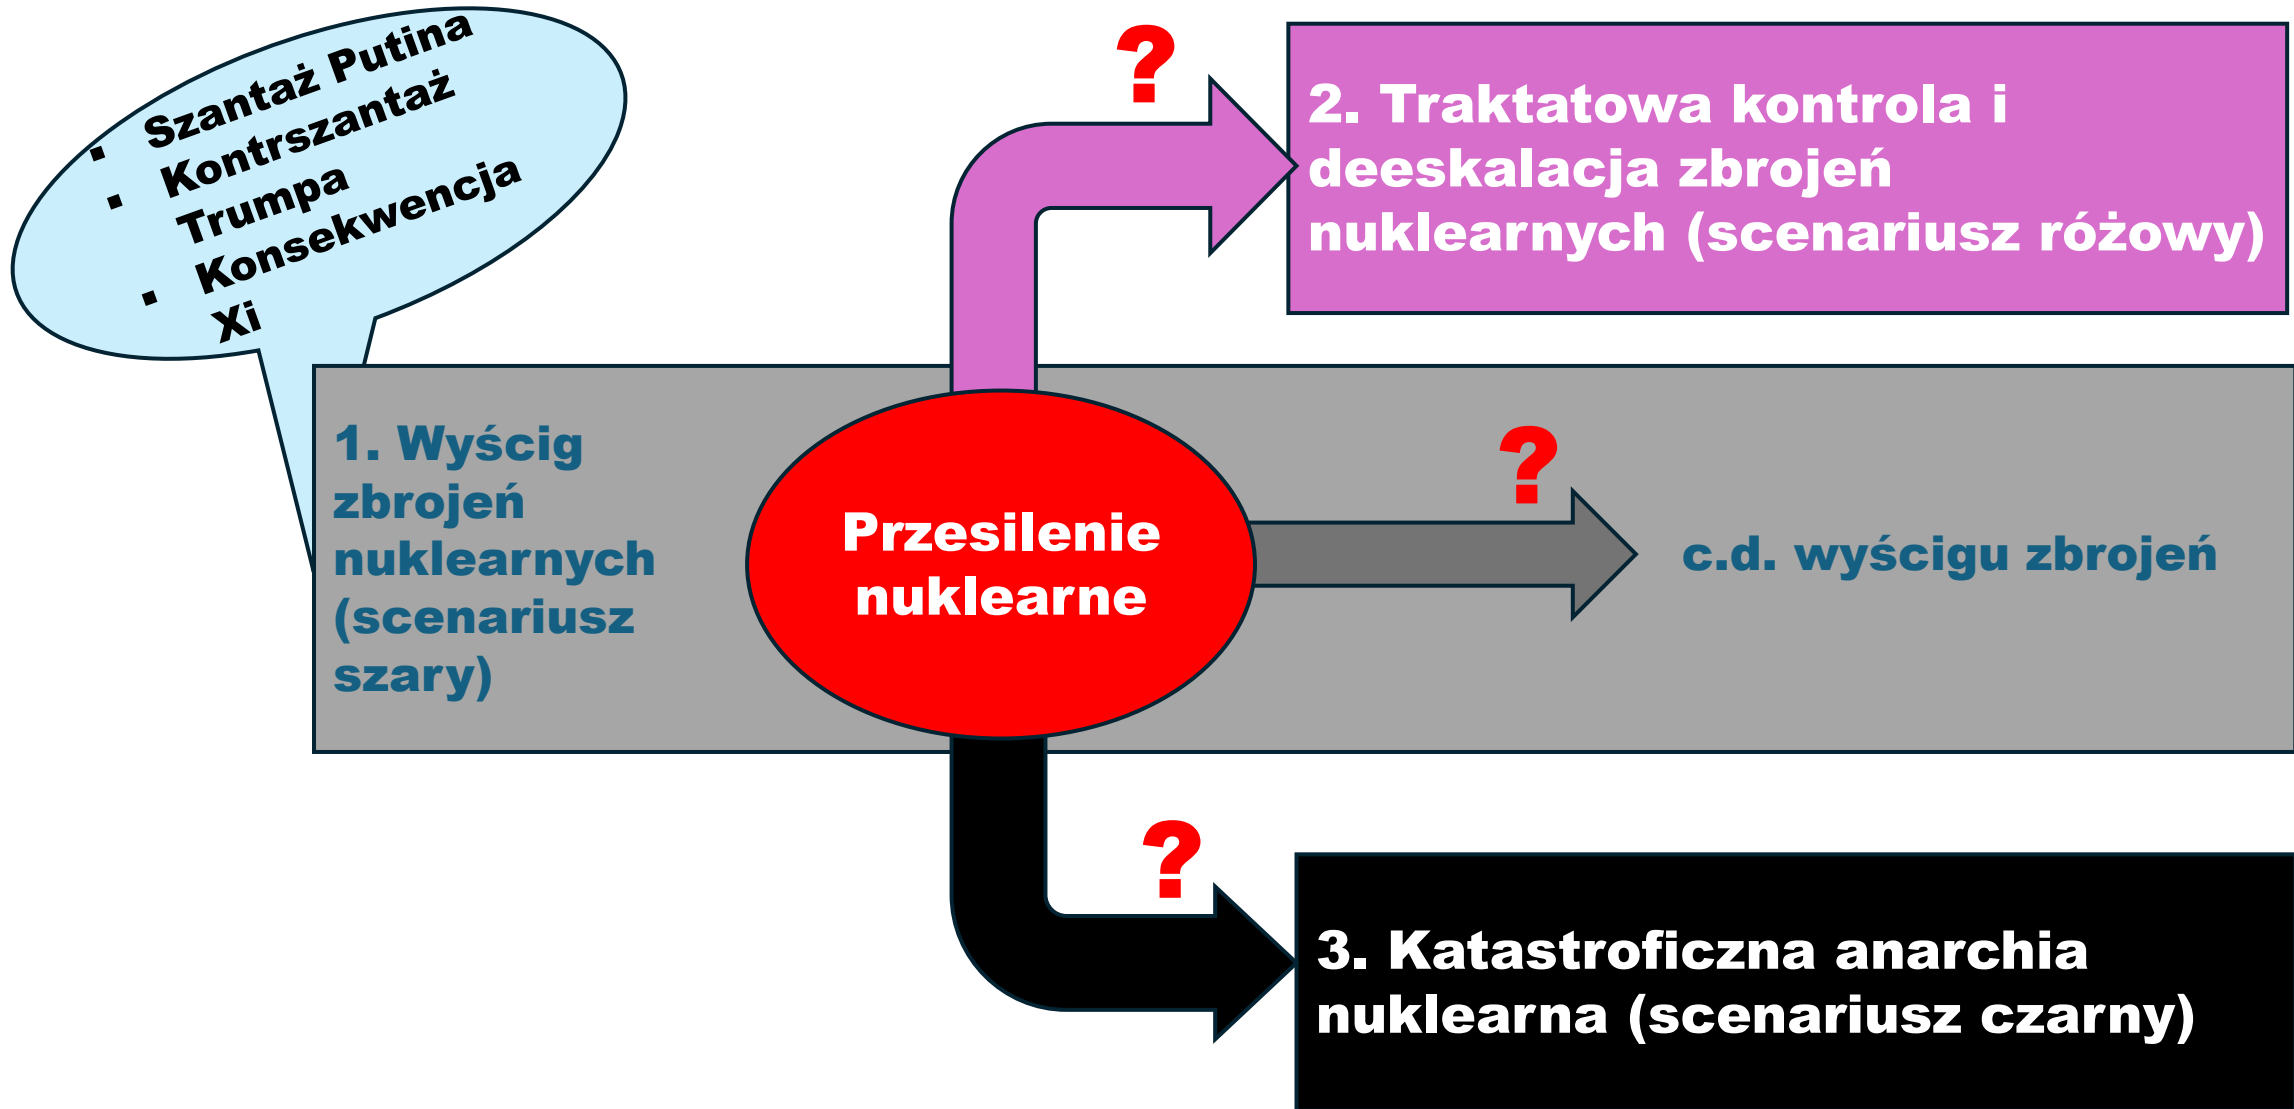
- Szantaż Putina
- Kontrszantaż Trumpa
- Konsekwencja Xi

?

2. Traktatowa kontrola i deeskalacja zbrojeń nuklearnych (scenariusz różowy)

1. Wyścig zbrojeń nuklearnych (scenariusz szary)

Przesilenie nuklearne

?

c.d. wyścigu zbrojeń

?

3. Katastroficzna anarchia nuklearna (scenariusz czarny)